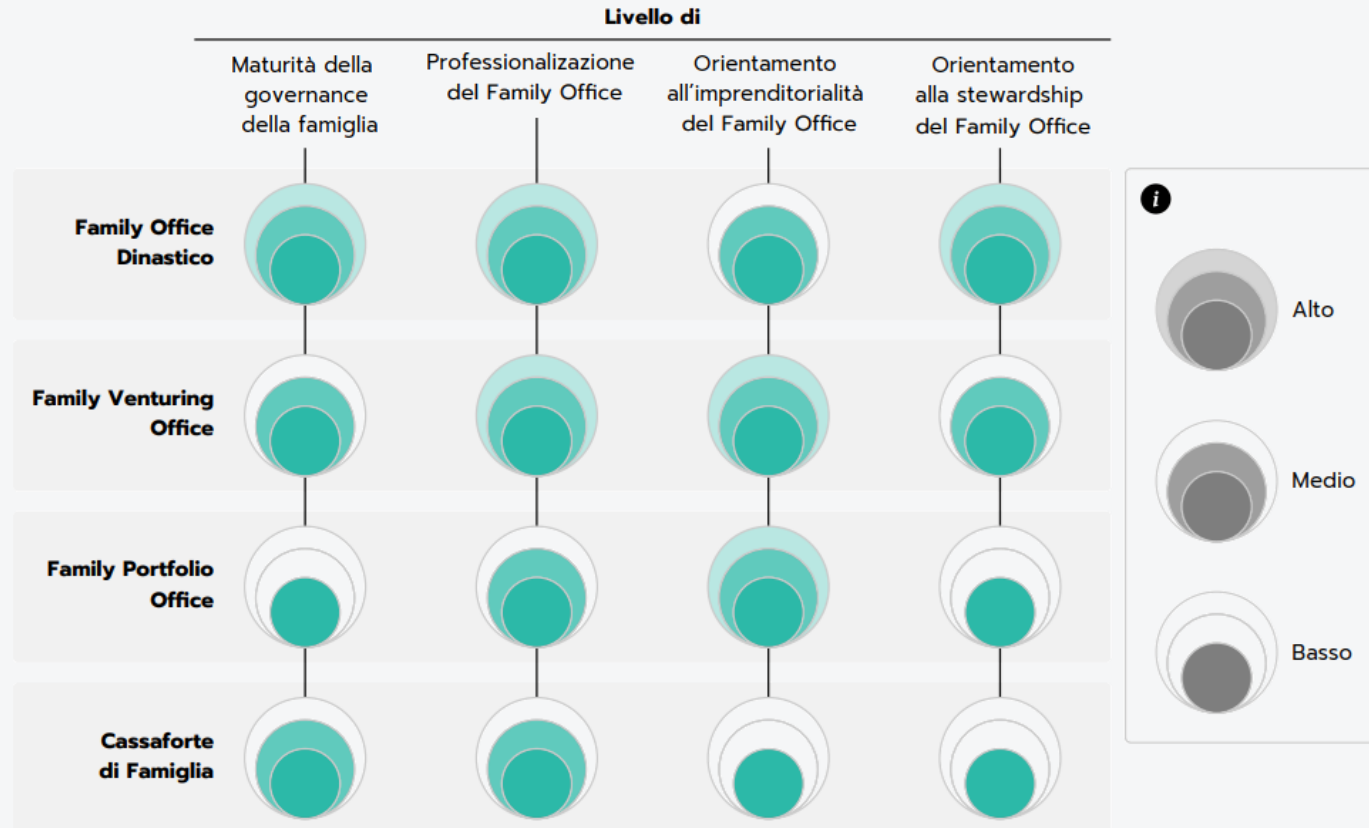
Livello di

Maturità della governance della famiglia

Professionalizzazione del Family Office

Orientamento all'imprenditorialità del Family Office

Orientamento alla stewardship del Family Office

Family Office Dinastico

Family Venturing Office

Family Portfolio Office

Cassaforte di Famiglia

i

Alto

Medio

Basso